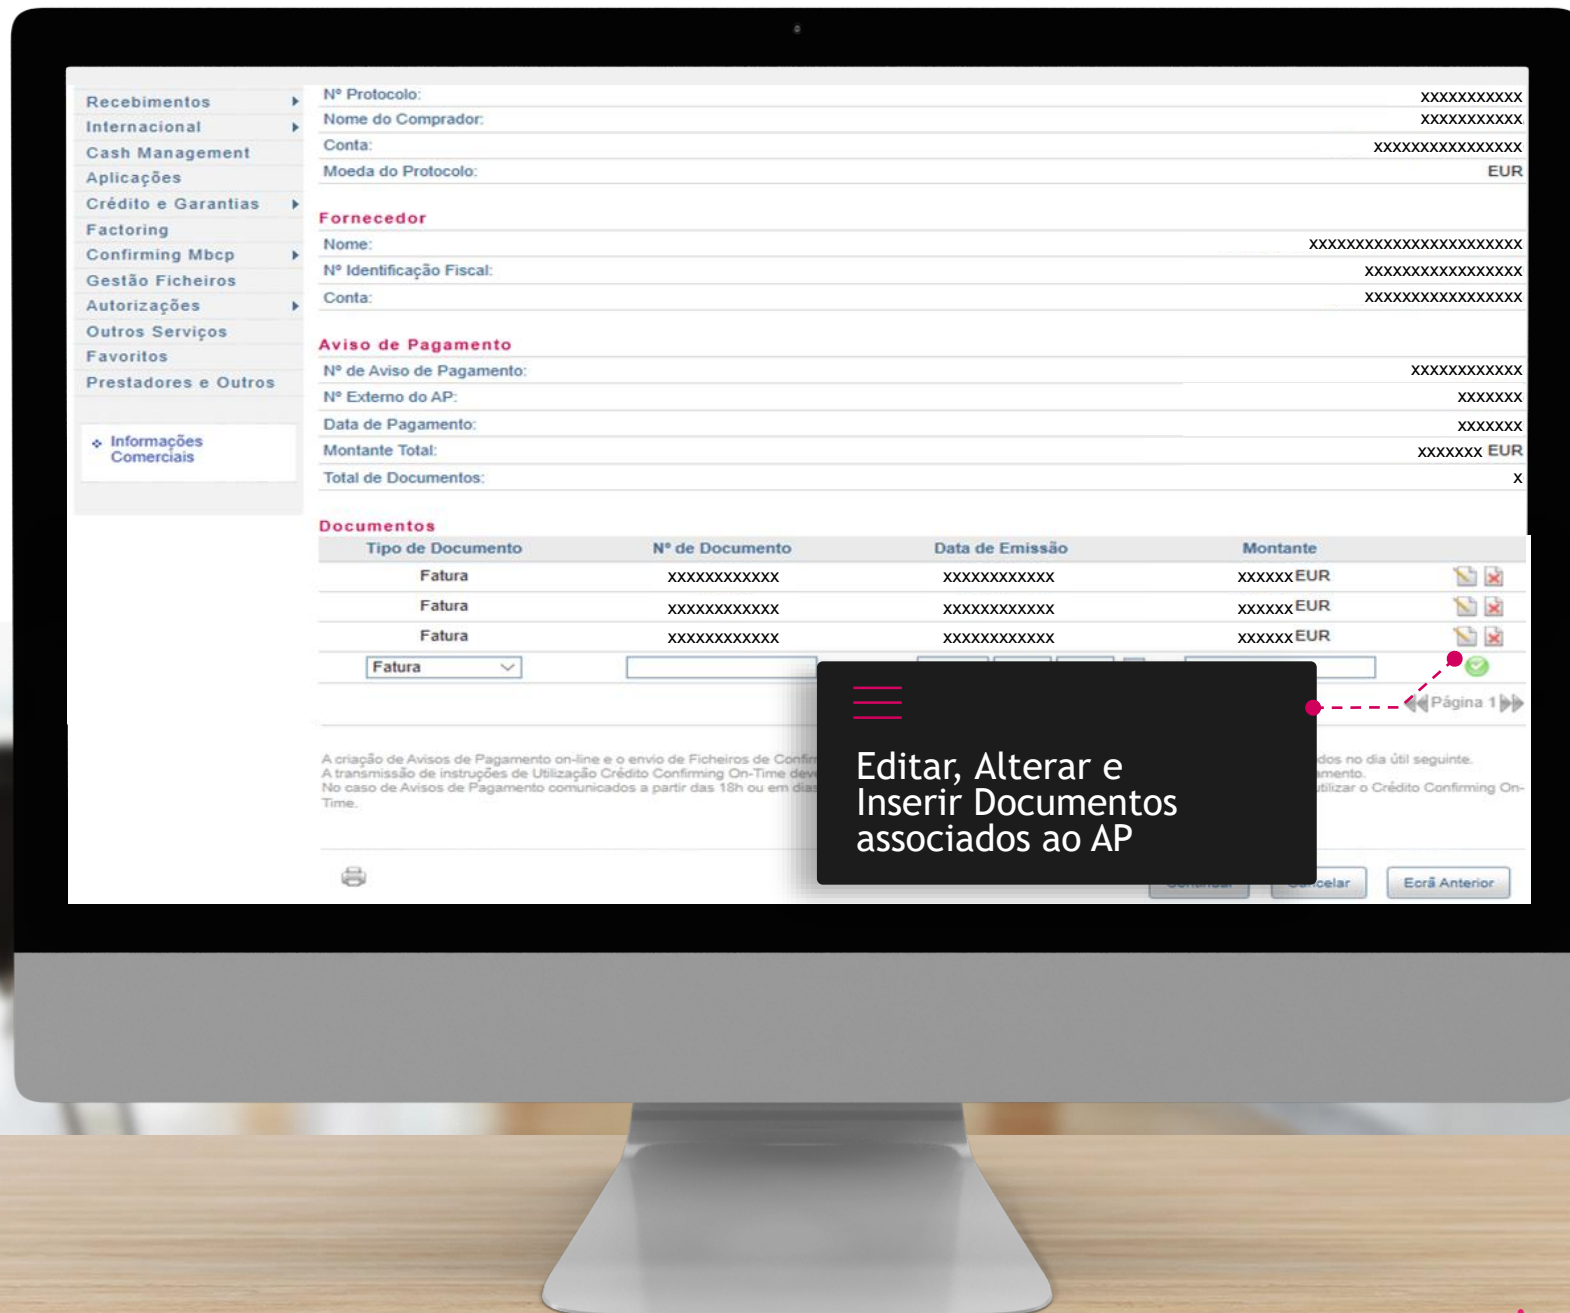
Recebimentos
Internacional
Cash Management
Aplicações
Crédito e Garantias
Factoring
Confirming Mbcp
Gestão Ficheiros
Autorizações
Outros Serviços
Favoritos
Prestadores e Outros

Informações Comerciais

Nº Protocolo: xxxxxxxxxxx
Nome do Comprador: xxxxxxxxxxx
Conta: xxxxxxxxxxxxxxxx
Moeda do Protocolo: EUR

Fornecedor
Nome: xxxxxxxxxxxxxxxxxxxxxxx
Nº Identificação Fiscal: xxxxxxxxxxxxxxxxx
Conta: xxxxxxxxxxxxxxxxx

Aviso de Pagamento
Nº de Aviso de Pagamento: xxxxxxxxxxxx
Nº Externo do AP: xxxxxxx
Data de Pagamento: xxxxxxx
Montante Total: xxxxxxx EUR
Total de Documentos: x

Documentos

| Tipo de Documento | Nº de Documento | Data de Emissão | Montante |
|---|---|---|---|
| Fatura | xxxxxxxxxxxx | xxxxxxxxxxxx | xxxxxx EUR |
| Fatura | xxxxxxxxxxxx | xxxxxxxxxxxx | xxxxxx EUR |
| Fatura | xxxxxxxxxxxx | xxxxxxxxxxxx | xxxxxx EUR |
| Fatura | | | |

Página 1

A criação de Avisos de Pagamento on-line e o envio de Ficheiros de Confi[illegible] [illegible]dos no dia útil seguinte.
A transmissão de instruções de Utilização Crédito Confirming On-Time dev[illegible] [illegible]mento.
No caso de Avisos de Pagamento comunicados a partir das 18h ou em dias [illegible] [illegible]tilizar o Crédito Confirming On-Time.

Editar, Alterar e Inserir Documentos associados ao AP

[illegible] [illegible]celar Ecrã Anterior